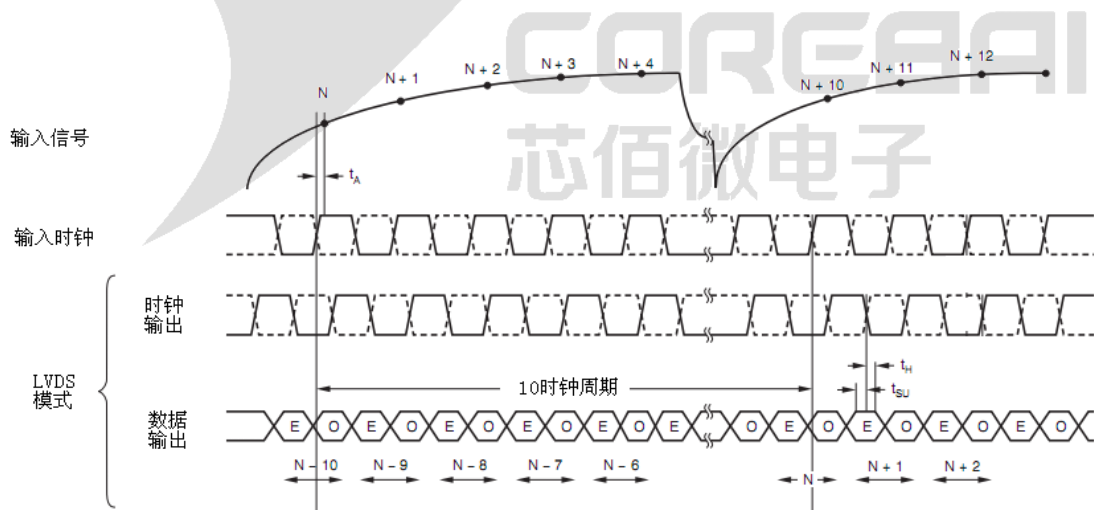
COREAI
芯佰微电子

N
N + 1
N + 2
N + 3
N + 4
N + 10
N + 11
N + 12

输入信号

$t_A$

输入时钟

时钟输出

LVDS模式

$t_H$
$t_{SU}$

10时钟周期

数据输出

E O E O E O E O E O E O E O E O E O E O E O

N – 10
N – 9
N – 8
N – 7
N – 6
N
N + 1
N + 2